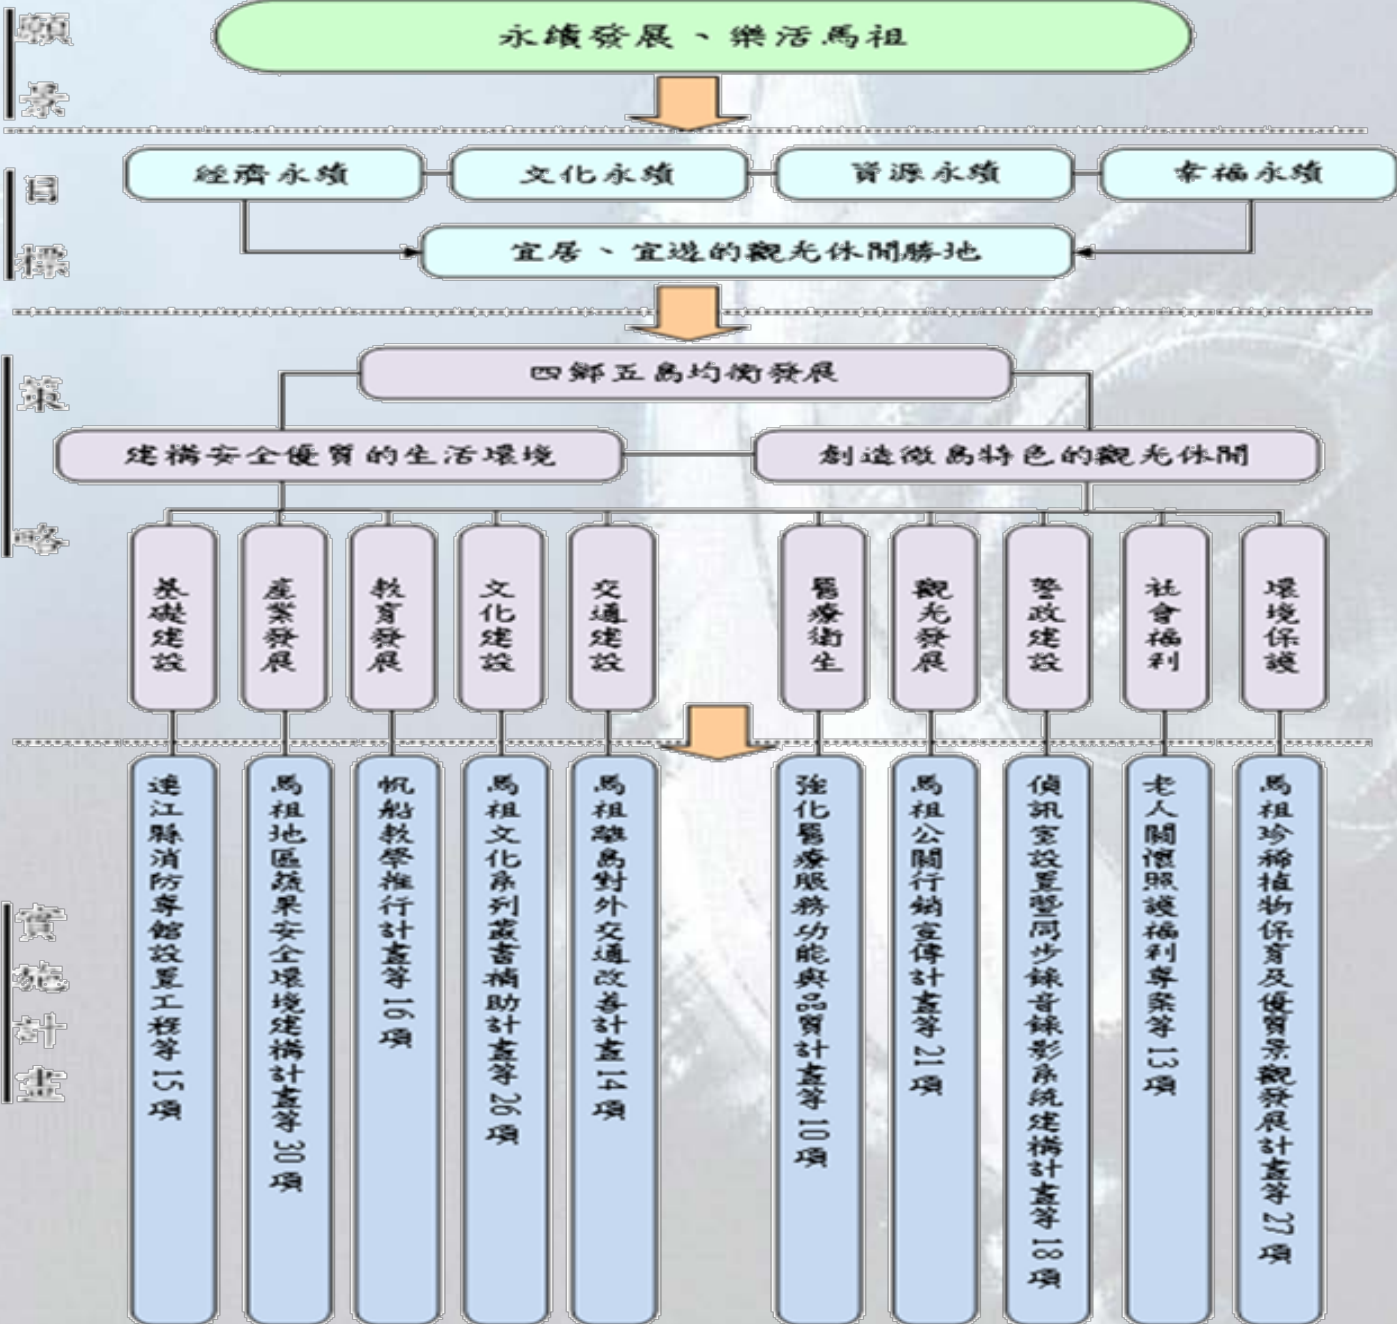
願景

永續發展、樂活馬祖

目標

經濟永續
文化永續
資源永續
幸福永續

宜居、宜遊的觀光休閒勝地

策略

四鄉五島均衡發展

建構安全優質的生活環境
創造微島特色的觀光休閒

基礎建設
產業發展
教育發展
文化建設
交通建設
醫療衛生
觀光發展
警政建設
社會福利
環境保護

實施計畫

連江縣消防專館設置工程等15項
馬祖地區蔬果安全環境建構計畫等30項
帆船教學推行計畫等16項
馬祖文化系列叢書補助計畫等26項
馬祖離島對外交通改善計畫14項
強化醫療服務功能與品質計畫等10項
馬祖公關行銷宣傳計畫等21項
偵訊室設置暨同步錄音錄影系統建構計畫等18項
老人關懷照護福利專案等13項
馬祖珍稀植物保育及優質景觀發展計畫等27項